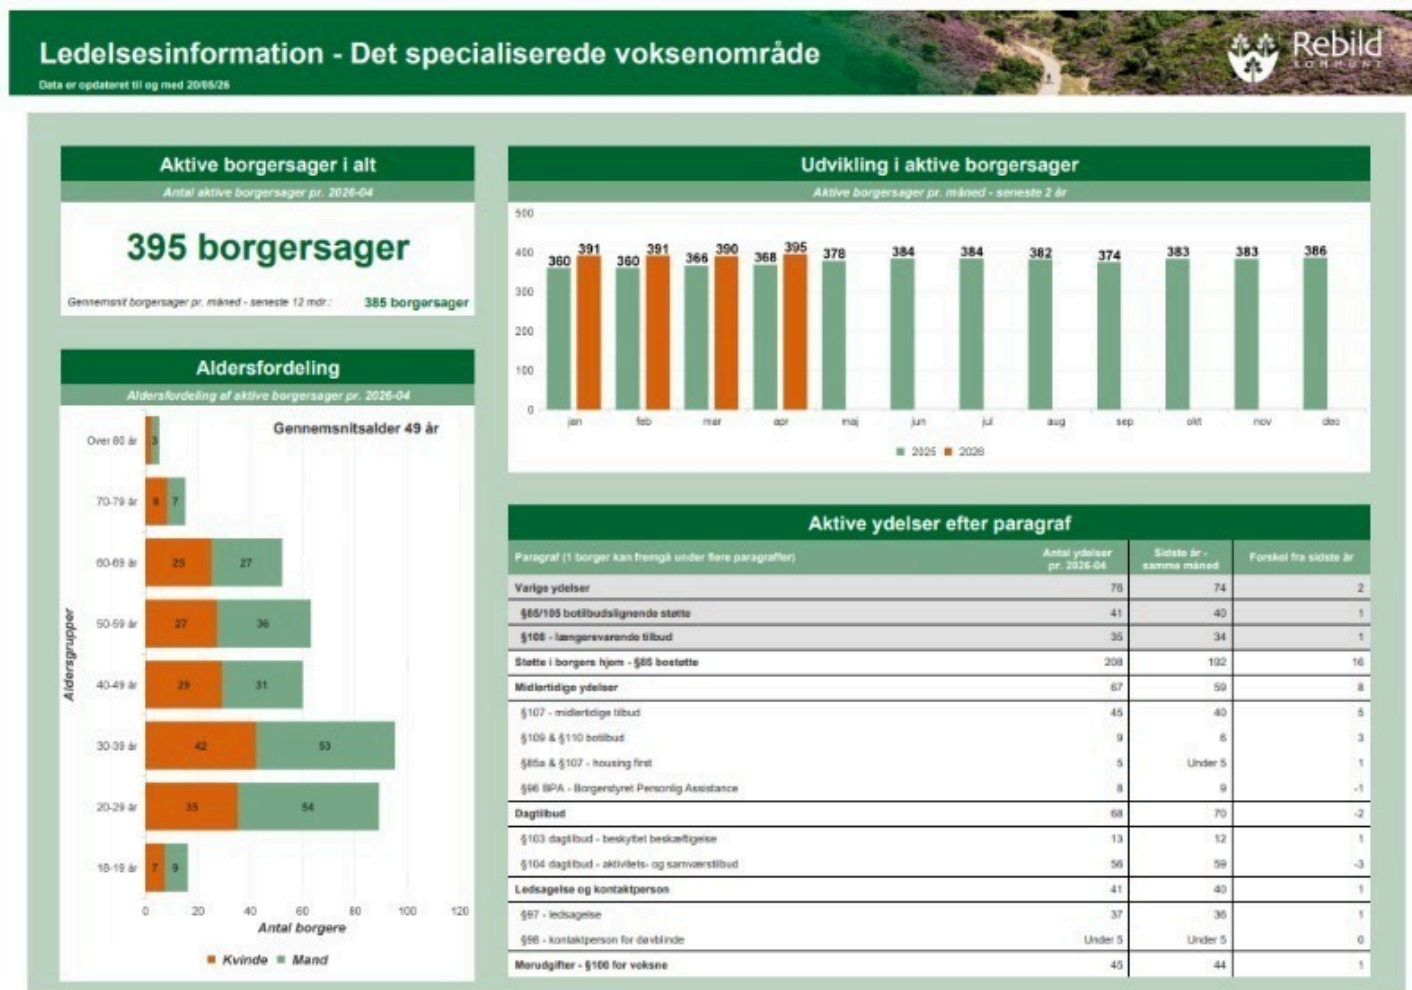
Ledelsesinformation - Det specialiserede voksenområde
Data er opdateret til og med 20/05/26

Rebild
KOMMUNE

Aktive borgersager i alt
Antal aktive borgersager pr. 2026-04

395 borgersager

Gennemsnit borgersager pr. måned - seneste 12 mdr.: 385 borgersager

Aldersfordeling
Aldersfordeling af aktive borgersager pr. 2026-04

Gennemsnitsalder 49 år

Over 80 år 3
70-79 år 8 7
60-69 år 25 27
50-59 år 27 36
40-49 år 29 31
30-39 år 42 53
20-29 år 35 54
18-19 år 7 9

Aldersgrupper

0 20 40 60 80 100 120
Antal borgere

Kvinde Mand

Udvikling i aktive borgersager
Aktive borgersager pr. måned - seneste 2 år

500
400
300
200
100
0

360 391 360 391 366 390 368 395 378 384 384 382 374 383 383 386

jan feb mar apr maj jun jul aug sep okt nov dec

2025 2026

Aktive ydelser efter paragraf

| Paragraf (1 borger kan fremgå under flere paragraffer) | Antal ydelser pr. 2026-04 | Sidste år - samme måned | Forskel fra sidste år |
|---|---|---|---|
| Varige ydelser | 76 | 74 | 2 |
| §85/105 botilbudslignende støtte | 41 | 40 | 1 |
| §108 - længerevarende tilbud | 35 | 34 | 1 |
| Støtte i borgers hjem - §85 bostøtte | 208 | 192 | 16 |
| Midlertidige ydelser | 67 | 59 | 8 |
| §107 - midlertidige tilbud | 45 | 40 | 5 |
| §109 & §110 botilbud | 9 | 6 | 3 |
| §85a & §107 - housing first | 5 | Under 5 | 1 |
| §96 BPA - Borgerstyret Personlig Assistance | 8 | 9 | -1 |
| Dagtilbud | 68 | 70 | -2 |
| §103 dagtilbud - beskyttet beskæftigelse | 13 | 12 | 1 |
| §104 dagtilbud - aktivitets- og samværstilbud | 56 | 59 | -3 |
| Ledsagelse og kontaktperson | 41 | 40 | 1 |
| §97 - ledsagelse | 37 | 36 | 1 |
| §98 - kontaktperson for døvblinde | Under 5 | Under 5 | 0 |
| Merudgifter - §100 for voksne | 45 | 44 | 1 |